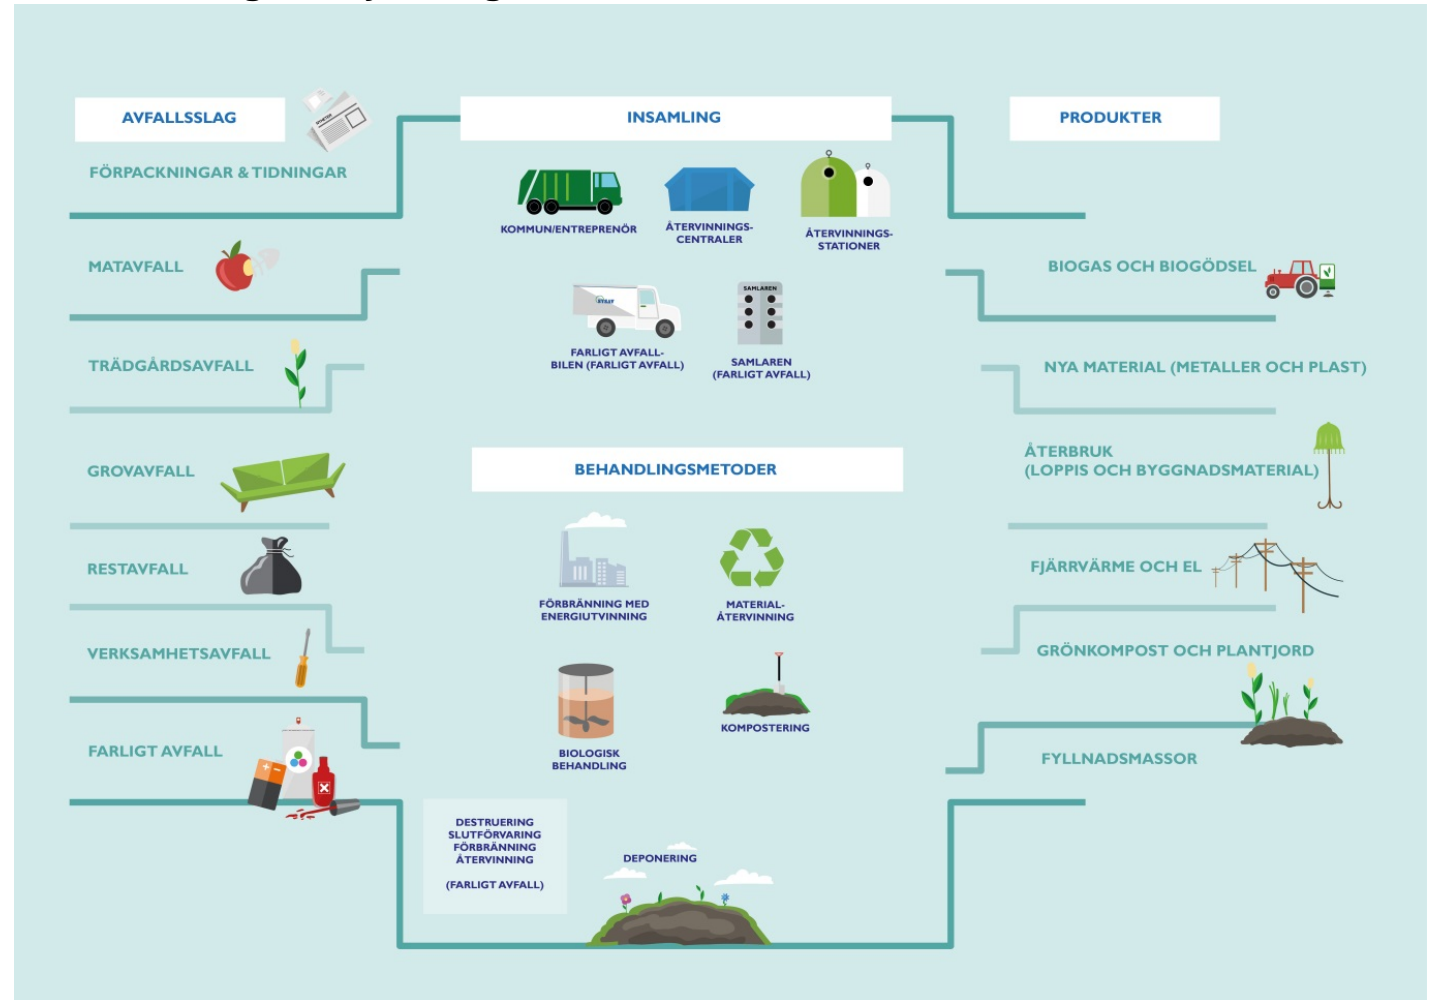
AVFALLSSLAG

FÖRPACKNINGAR & TIDNINGAR

MATAVFALL

TRÄDGÅRDSAVFALL

GROVAVFALL

RESTAVFALL

VERKSAMHETSAVFALL

FARLIGT AVFALL

INSAMLING

KOMMUN/ENTREPRENÖR

ÅTERVINNINGS-CENTRALER

ÅTERVINNINGS-STATIONER

FARLIGT AVFALL-BILEN (FARLIGT AVFALL)

SAMLAREN

SAMLAREN (FARLIGT AVFALL)

BEHANDLINGSMETODER

FÖRBRÄNNING MED ENERGIUTVINNING

MATERIAL-ÅTERVINNING

BIOLOGISK BEHANDLING

KOMPOSTERING

DESTRUERING SLUTFÖRVARING FÖRBRÄNNING ÅTERVINNING

(FARLIGT AVFALL)

DEPONERING

PRODUKTER

BIOGAS OCH BIOGÖDSEL

NYA MATERIAL (METALLER OCH PLAST)

ÅTERBRUK (LOPPIS OCH BYGGNADSMATERIAL)

FJÄRRVÄRME OCH EL

GRÖNKOMPOST OCH PLANTJORD

FYLLNADSMASSOR